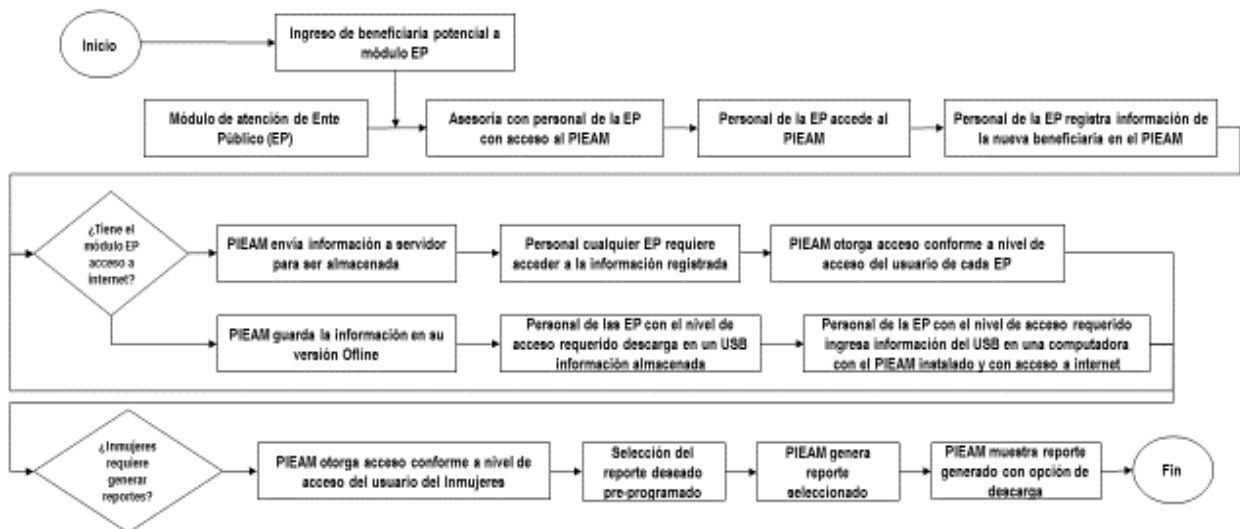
Inicio

Ingreso de beneficiaria potencial a módulo EP

Módulo de atención de Ente Público (EP)

Asesoría con personal de la EP con acceso al PIEAM

Personal de la EP accede al PIEAM

Personal de la EP registra información de la nueva beneficiaria en el PIEAM

¿Tiene el módulo EP acceso a internet?

PIEAM envía información a servidor para ser almacenada

Personal cualquier EP requiere acceder a la información registrada

PIEAM otorga acceso conforme a nivel de acceso del usuario de cada EP

PIEAM guarda la información en su versión Ofline

Personal de las EP con el nivel de acceso requerido descarga en un USB información almacenada

Personal de la EP con el nivel de acceso requerido ingresa información del USB en una computadora con el PIEAM instalado y con acceso a internet

¿Inmujeres requiere generar reportes?

PIEAM otorga acceso conforme a nivel de acceso del usuario del Inmujeres

Selección del reporte deseado pre-programado

PIEAM genera reporte seleccionado

PIEAM muestra reporte generado con opción de descarga

Fin